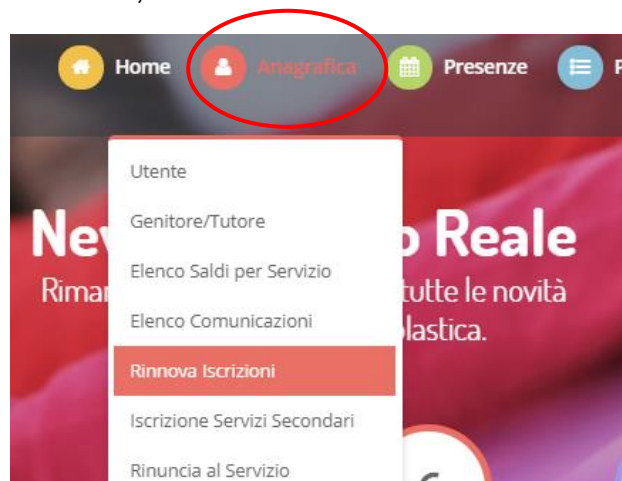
Home Anagrafica Presenze P

Utente
Genitore/Tutore
Elenco Saldi per Servizio
Elenco Comunicazioni
Rinnova Iscrizioni
Iscrizione Servizi Secondari
Rinuncia al Servizio

Nev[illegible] o Reale
Rimar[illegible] tutte le novità
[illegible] olastica.